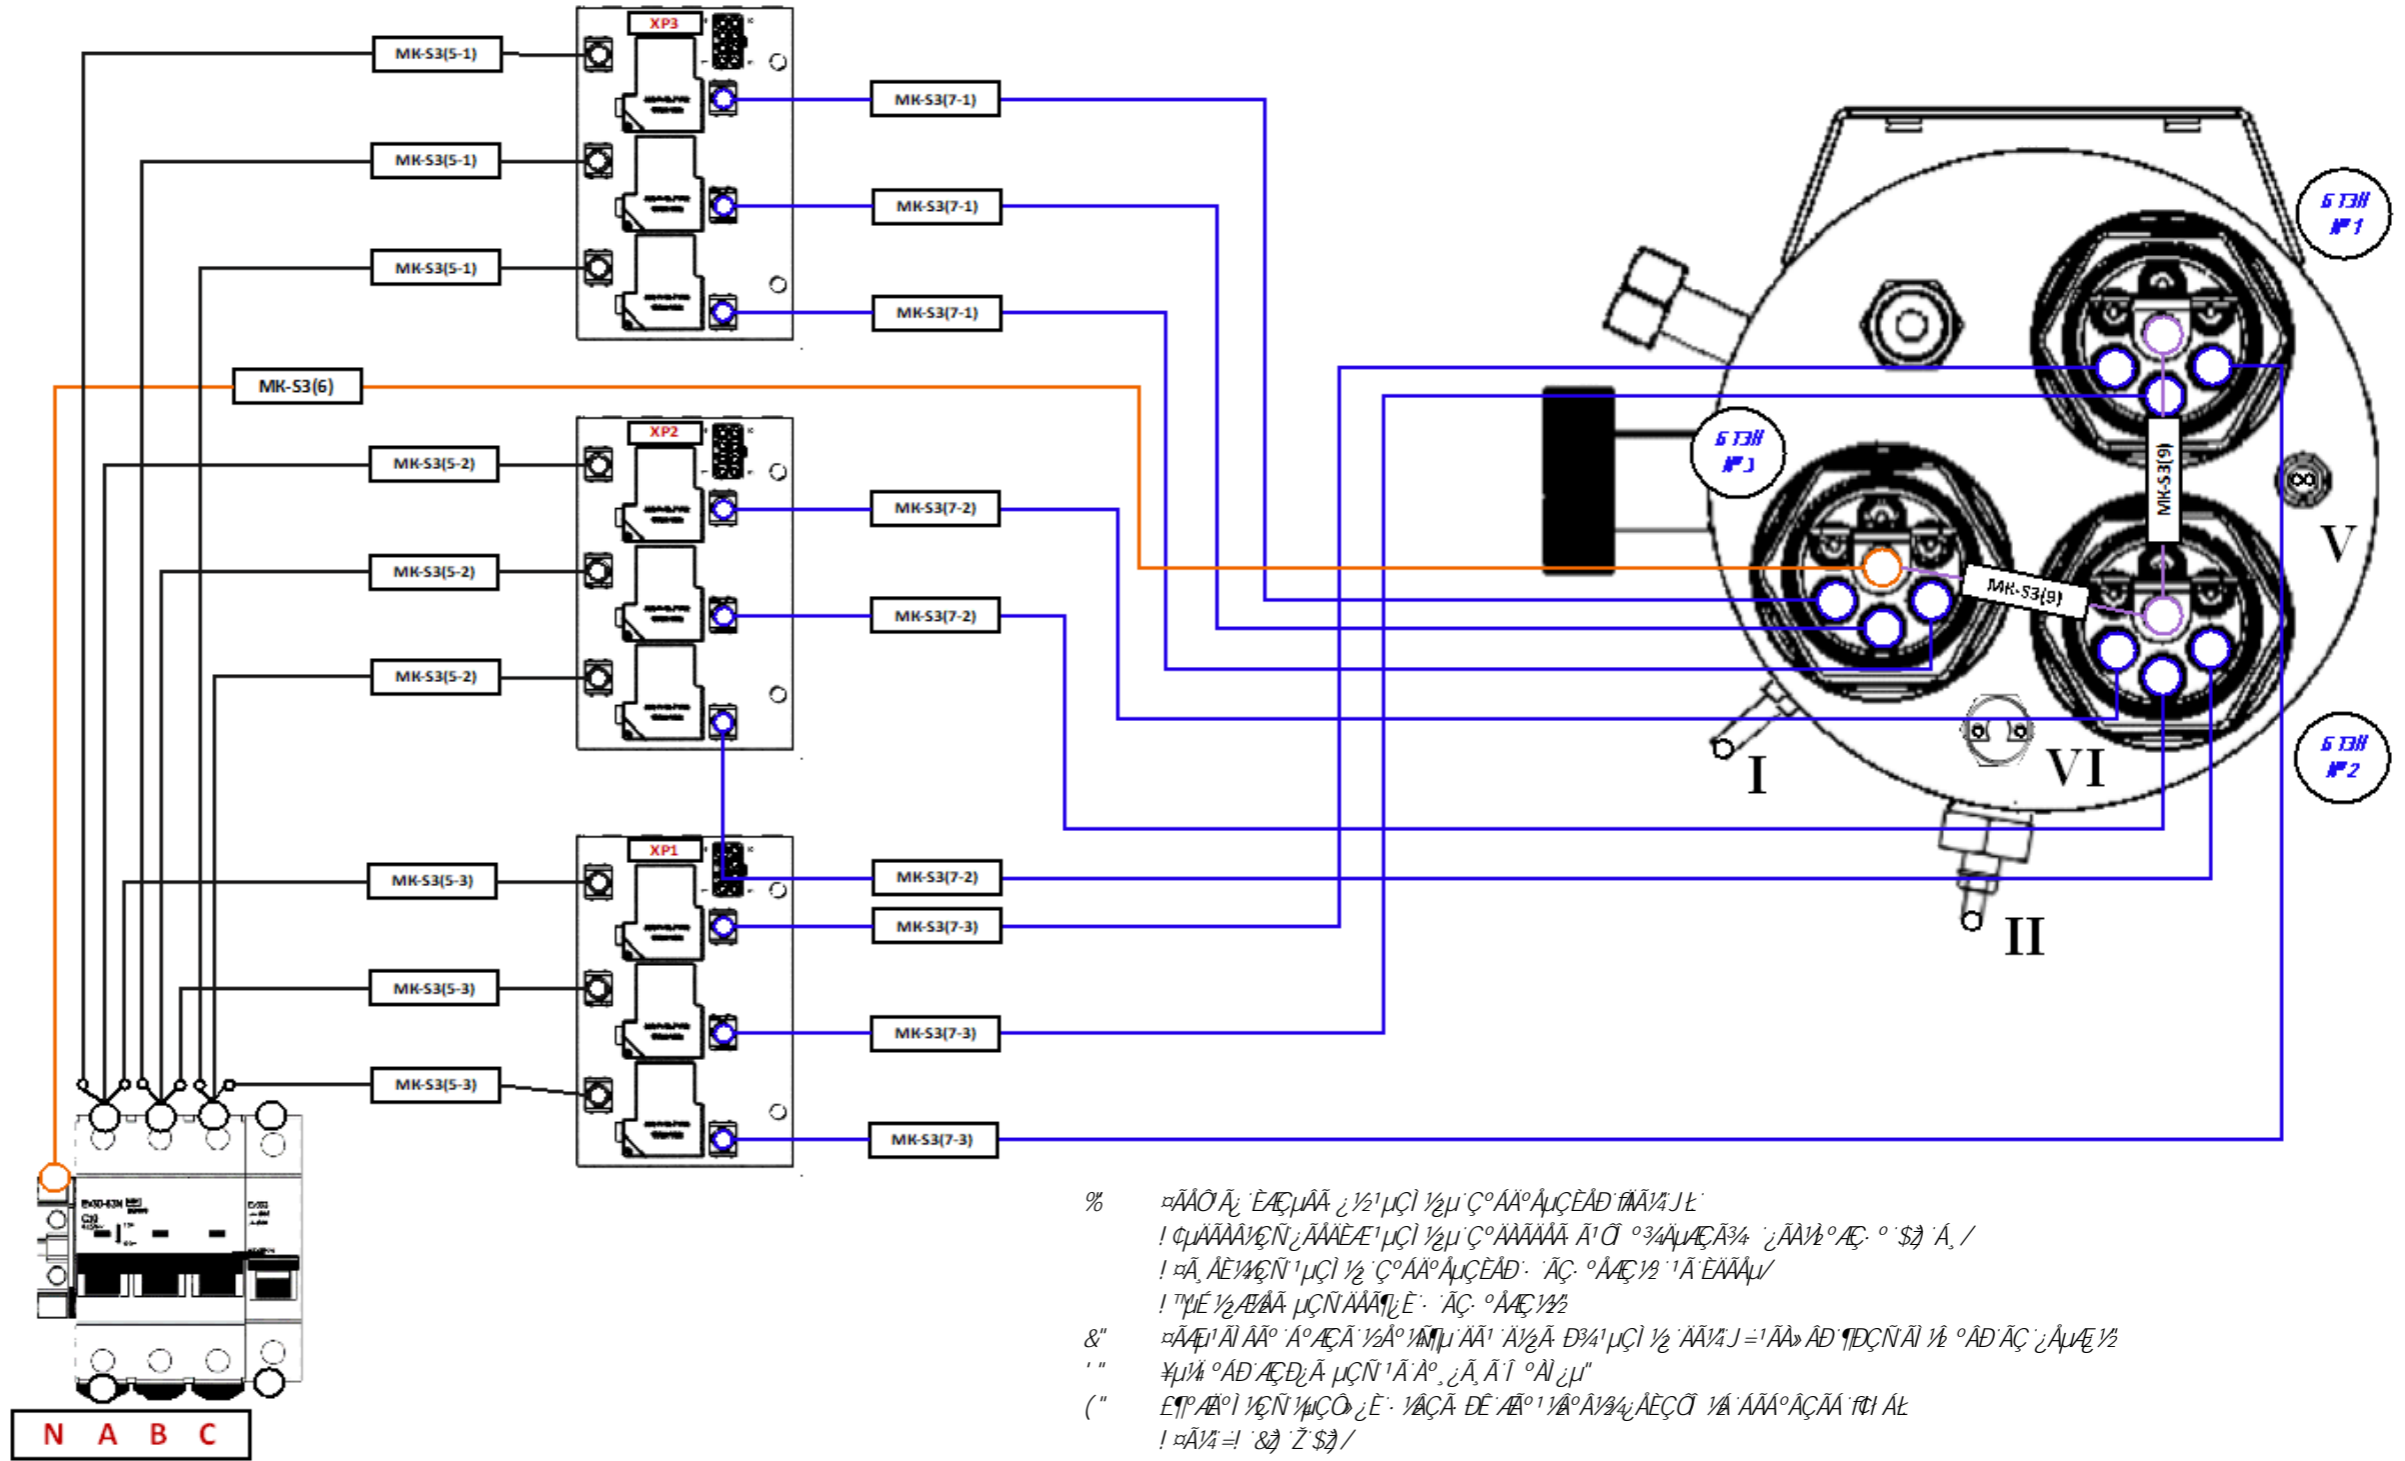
XP3
MK-S3(5-1)
MK-S3(7-1)
MK-S3(5-1)
MK-S3(7-1)
MK-S3(5-1)
MK-S3(7-1)
MK-S3(6)
XP2
MK-S3(5-2)
MK-S3(7-2)
MK-S3(5-2)
MK-S3(7-2)
MK-S3(5-2)
XP1
MK-S3(5-3)
MK-S3(7-2)
MK-S3(7-3)
MK-S3(5-3)
MK-S3(7-3)
MK-S3(5-3)
MK-S3(7-3)
N A B C
MK-S3(9)
MK-S3(9)
I
II
V
VI
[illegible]
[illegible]
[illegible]
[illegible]
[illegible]
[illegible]
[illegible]
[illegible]
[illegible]
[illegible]
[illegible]